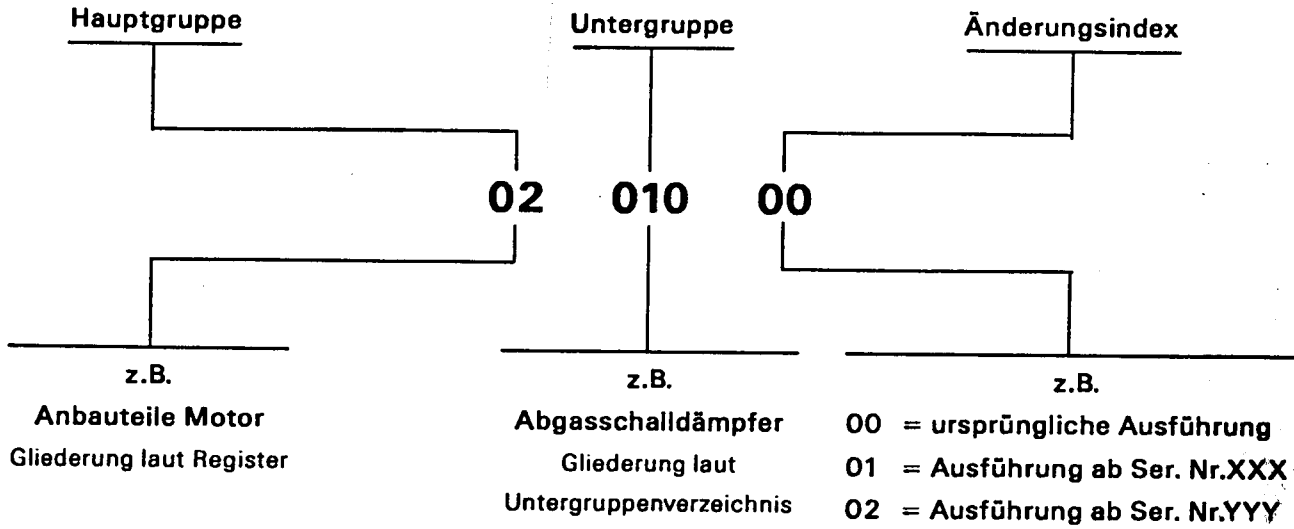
Hauptgruppe

Untergruppe

Änderungsindex

02 010 00

z.B.
Anbauteile Motor
Gliederung laut Register

z.B.
Abgasschalldämpfer
Gliederung laut
Untergruppenverzeichnis

z.B.
00 = ursprüngliche Ausführung
01 = Ausführung ab Ser. Nr.XXX
02 = Ausführung ab Ser. Nr.YYY